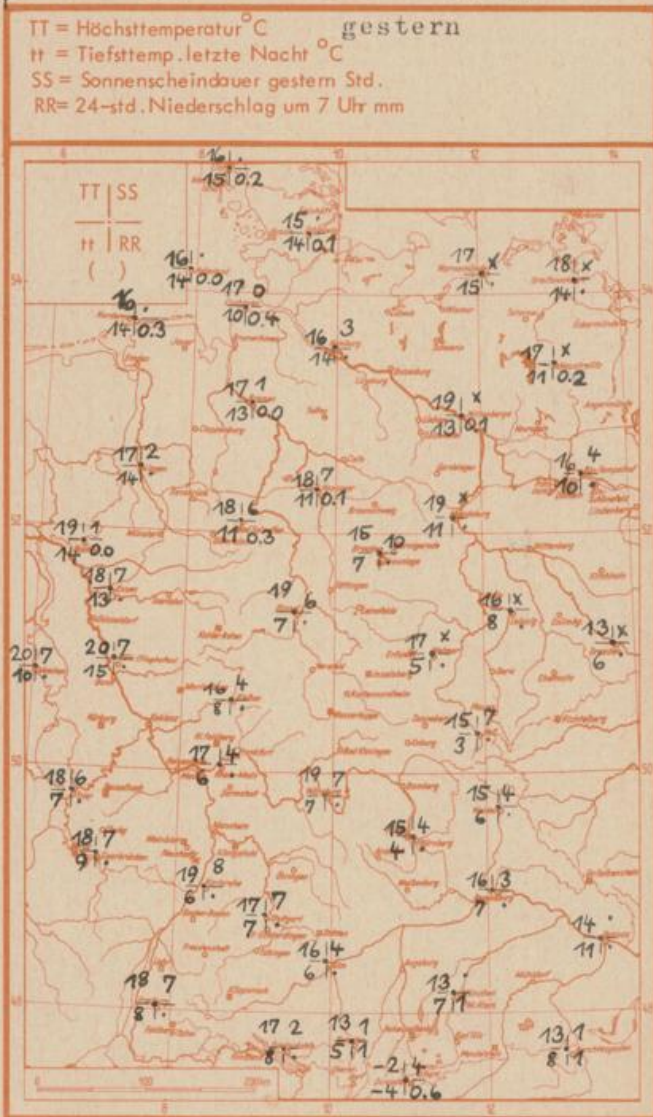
TT = Höchsttemperatur °C gestern
tt = Tiefsttemp. letzte Nacht °C
SS = Sonnenscheindauer gestern Std.
RR = 24-std. Niederschlag um 7 Uhr mm

TT | SS
tt | RR
( )

16 | ·
15 | 0.2

15 | ·
14 | 0.1

16 | ·
14 | 0.0

17 | 0
10 | 0.4

16 | ·
14 | 0.3

16 | 3
14 |

17 | x
15 |

18 | x
14 |

17 | x
11 | 0.2

17 | 1
13 | 0.0

19 | x
13 | 0.1

17 | 2
14 |

18 | 7
11 | 0.1

16 | 4
10 |

18 | 6
11 | 0.3

19 | x
11 |

19 | 1
14 | 0.0

15 | 10
7 |

18 | 7
13 |

19 | 6
7 | ·

16 | x
8 |

13 | x
6 |

20 | 7
10 | ·

20 | 7
15 |

17 | x
5 | ·

16 | 4
8 | ·

15 | 7
3 |

17 | 4
6 |

18 | 6
7 |

19 | 7
7 |

15 | 4
6 |

18 | 7
9 |

15 | 4
4 |

19 | 8
6 |

16 | 3
7 |

17 | 7
7 |

14 | ·
11 |

16 | 4
6 |

18 | 7
8 |

13 | ·
7 | 1

17 | 2
8 |

13 | 1
5 | 1

13 | 1
8 | 1

-2 | 4
-4 | 0.6

100 200